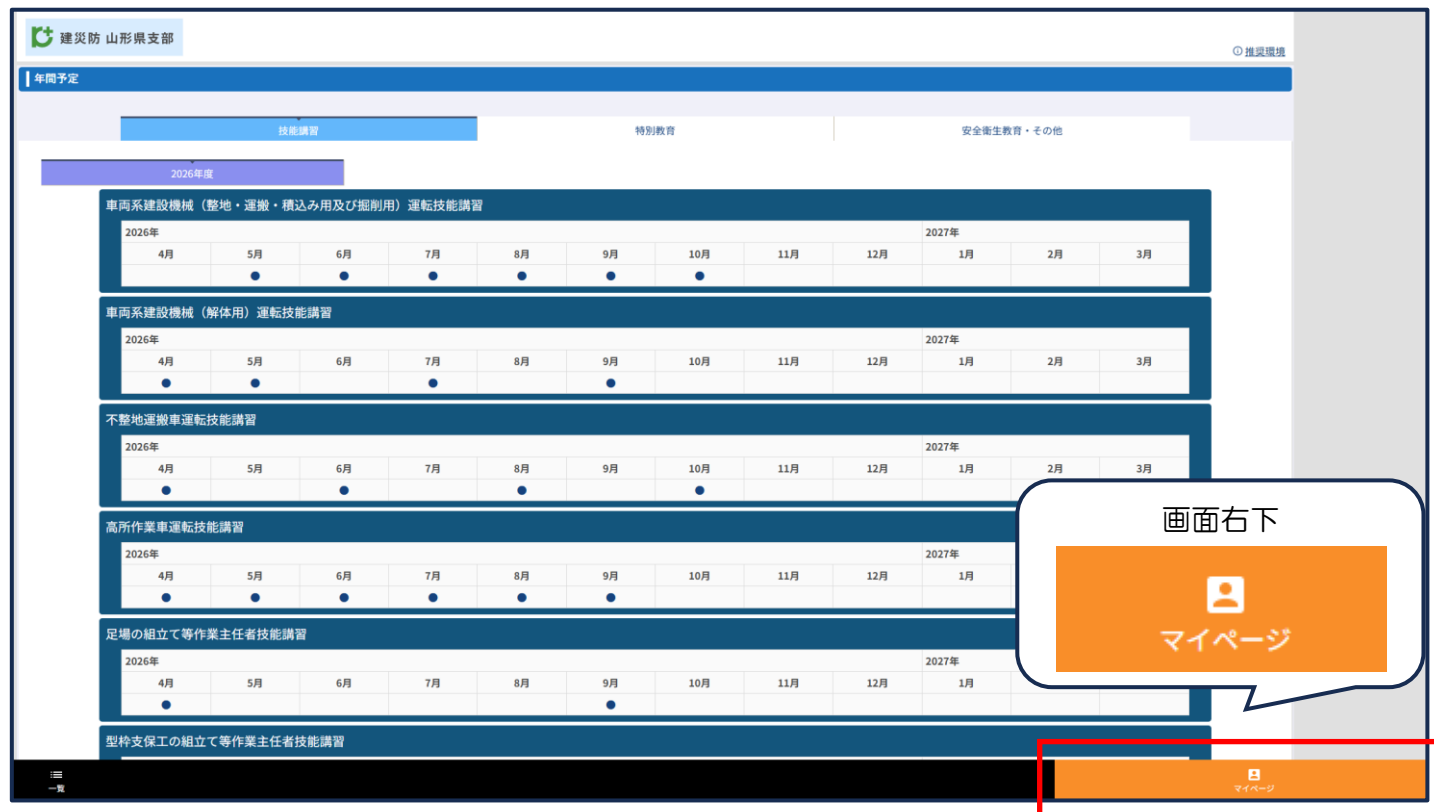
建災防 山形県支部

ⓘ 推奨環境

年間予定

技能講習 | 特別教育 | 安全衛生教育・その他

2026年度

車両系建設機械（整地・運搬・積込み用及び掘削用）運転技能講習

| 2026年 | | | | | | | | | 2027年 | | |
|---|---|---|---|---|---|---|---|---|---|---|---|
| 4月 | 5月 | 6月 | 7月 | 8月 | 9月 | 10月 | 11月 | 12月 | 1月 | 2月 | 3月 |
| | ● | ● | ● | ● | ● | ● | | | | | |

車両系建設機械（解体用）運転技能講習

| 2026年 | | | | | | | | | 2027年 | | |
|---|---|---|---|---|---|---|---|---|---|---|---|
| 4月 | 5月 | 6月 | 7月 | 8月 | 9月 | 10月 | 11月 | 12月 | 1月 | 2月 | 3月 |
| ● | ● | | ● | | ● | | | | | | |

不整地運搬車運転技能講習

| 2026年 | | | | | | | | | 2027年 | | |
|---|---|---|---|---|---|---|---|---|---|---|---|
| 4月 | 5月 | 6月 | 7月 | 8月 | 9月 | 10月 | 11月 | 12月 | 1月 | 2月 | 3月 |
| ● | | ● | | ● | | ● | | | | | |

高所作業車運転技能講習

| 2026年 | | | | | | | | | 2027年 |
|---|---|---|---|---|---|---|---|---|---|
| 4月 | 5月 | 6月 | 7月 | 8月 | 9月 | 10月 | 11月 | 12月 | 1月 |
| ● | ● | ● | ● | ● | ● | | | | |

足場の組立て等作業主任者技能講習

| 2026年 | | | | | | | | | 2027年 |
|---|---|---|---|---|---|---|---|---|---|
| 4月 | 5月 | 6月 | 7月 | 8月 | 9月 | 10月 | 11月 | 12月 | 1月 |
| ● | | | | | ● | | | | |

型枠支保工の組立て等作業主任者技能講習

画面右下

マイページ

一覧

マイページ